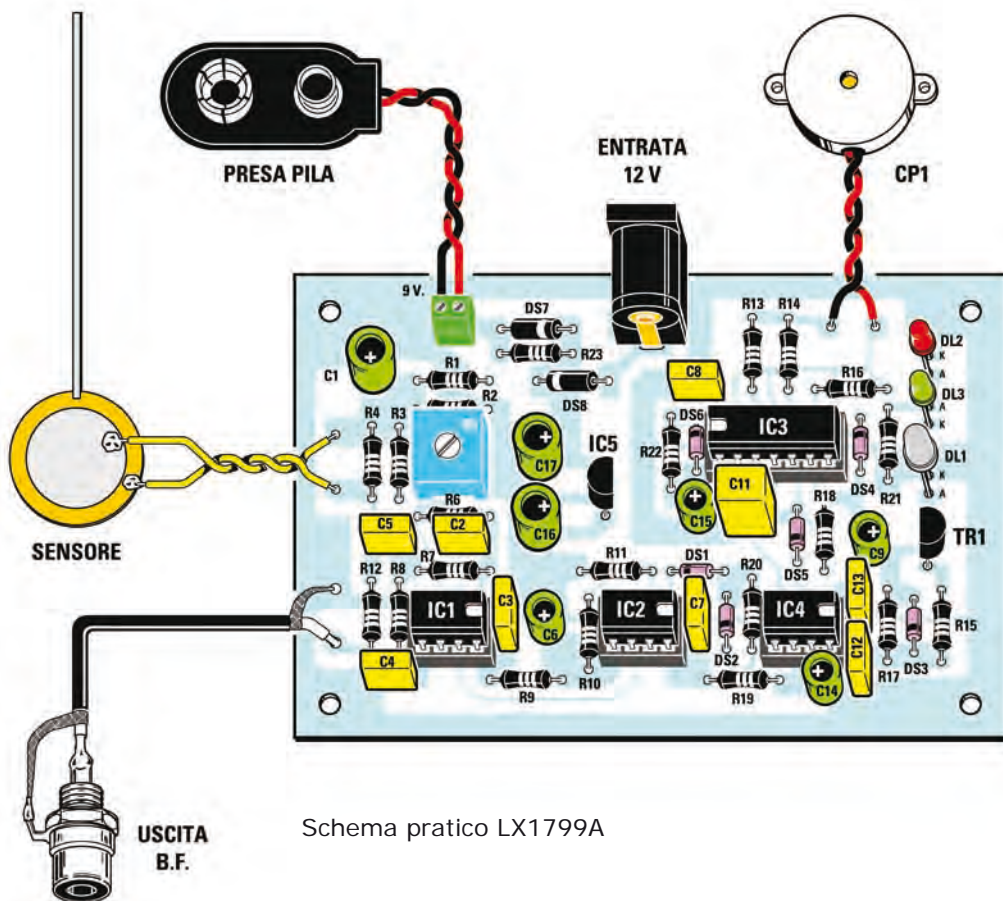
PRESA PILA

ENTRATA
12 V

CP1

9 V.

DS7
R23
DS8
R1
R2
C1
R4
R3
R6
C5
C2
C17
C16
IC5
R13
R14
C8
R16
DL2
K
A
DL3
A
K
DL1
K
A
DS6
IC3
R22
C11
C15
R18
DS4
R21
TR1
C9
DS5
R11
DS1
R20
R7
R12
R8
IC1
C3
C6
IC2
C7
IC4
C13
C12
R15
R17
DS3
DS2
C14
C4
R9
R10
R19

SENSORE

USCITA
B.F.

Schema pratico LX1799A